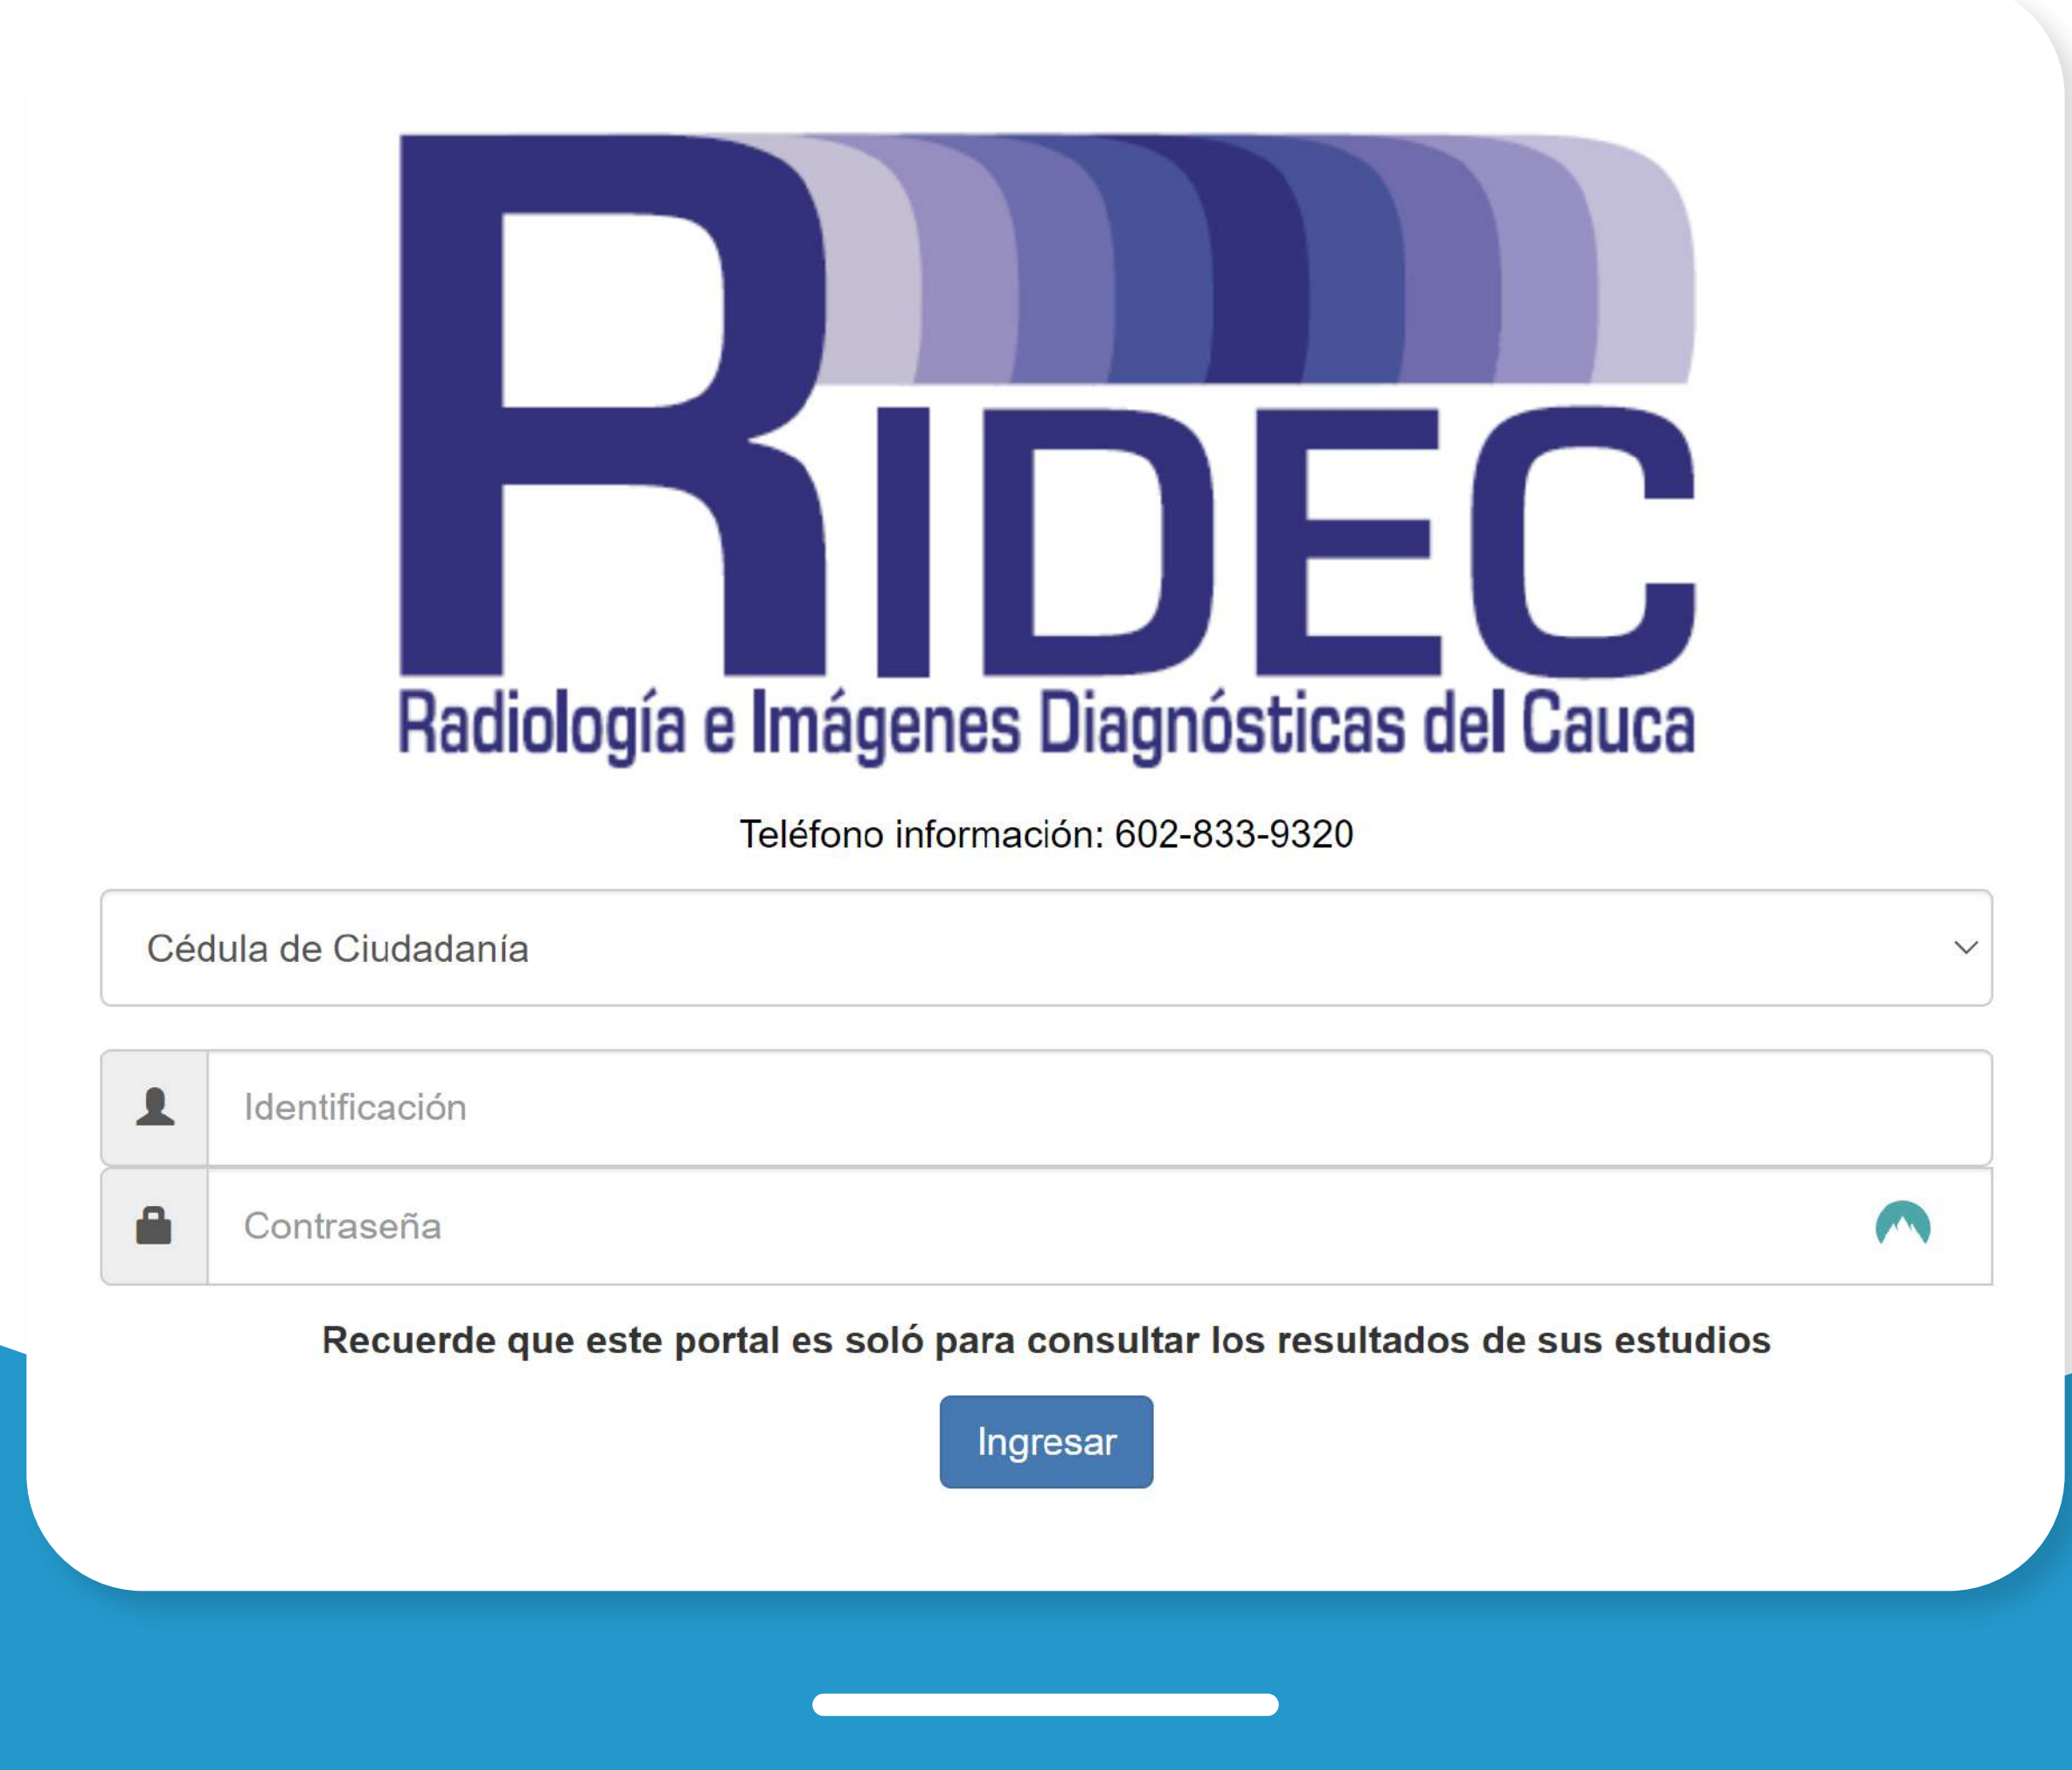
RIDEC
Radiología e Imágenes Diagnósticas del Cauca

Teléfono información: 602-833-9320

Cédula de Ciudadanía

Identificación

Contraseña

Recuerde que este portal es soló para consultar los resultados de sus estudios

Ingresar